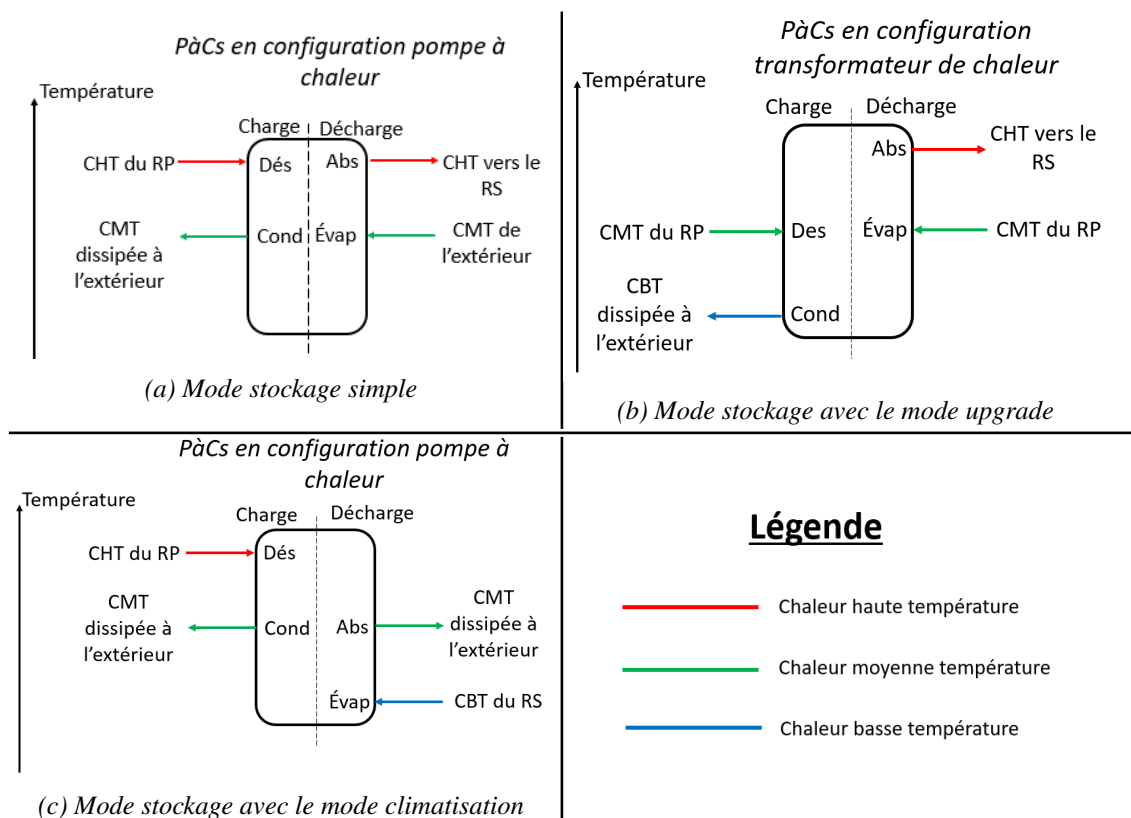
PàCs en configuration pompe à chaleur

Température

Charge Décharge

CHT du RP
Dés
Abs
CHT vers le RS

CMT dissipée à l'extérieur
Cond
Évap
CMT de l'extérieur

(a) Mode stockage simple

PàCs en configuration transformateur de chaleur

Température

Charge Décharge

Abs
CHT vers le RS

CMT du RP
Des
Évap
CMT du RP

CBT dissipée à l'extérieur
Cond

(b) Mode stockage avec le mode upgrade

PàCs en configuration pompe à chaleur

Température

Charge Décharge

CHT du RP
Dés

CMT dissipée à l'extérieur
Cond
Abs
CMT dissipée à l'extérieur

Évap
CBT du RS

(c) Mode stockage avec le mode climatisation

Légende

Chaleur haute température

Chaleur moyenne température

Chaleur basse température